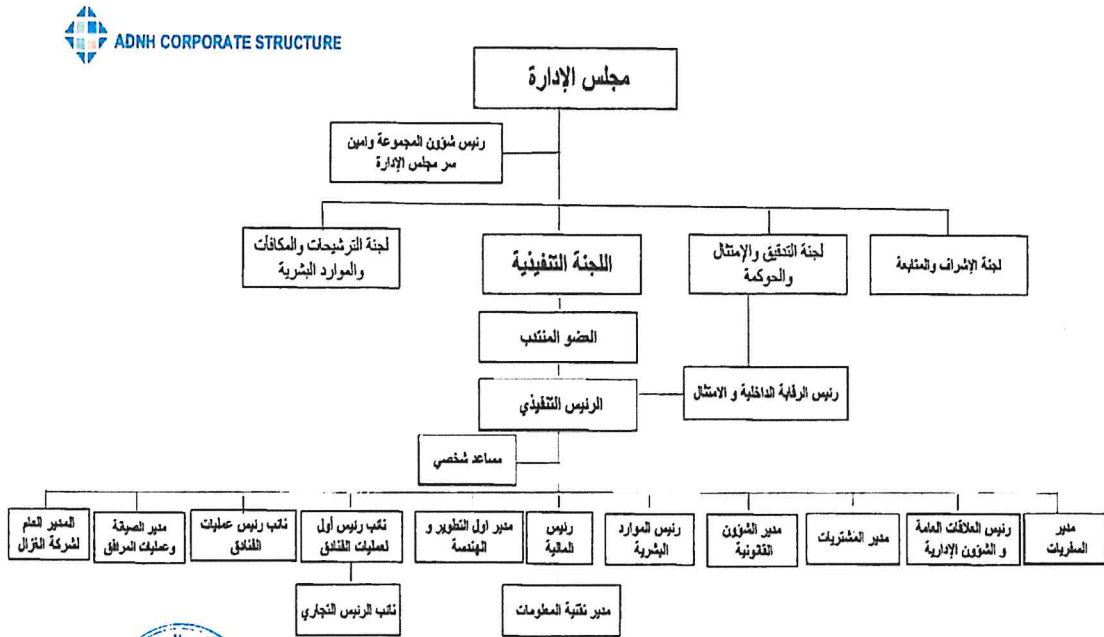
ADNH CORPORATE STRUCTURE

مجلس الإدارة

رئيس شؤون المجموعة وامين سر مجلس الإدارة

لجنة الترشيحات والمكافآت والموارد البشرية

اللجنة التنفيذية

لجنة التدقيق والإمتثال والحوكمة

لجنة الإشراف والمتابعة

العضو المنتدب

رئيس الرقابة الداخلية و الامتثال

الرئيس التنفيذي

مساعد شخصي

المدير العام لشركة الغزال

مدير الصحة وعمليات المرافق

نائب رئيس عمليات الفنادق

نائب رئيس أول لعمليات الفنادق

مدير اول التطوير و الهندسة

رئيس المالية

رئيس الموارد البشرية

مدير الشؤون القانونية

مدير المشتريات

رئيس العلاقات العامة و الشؤون الإدارية

مدير السفريات

نائب الرئيس التجاري

مدير تقنية المعلومات